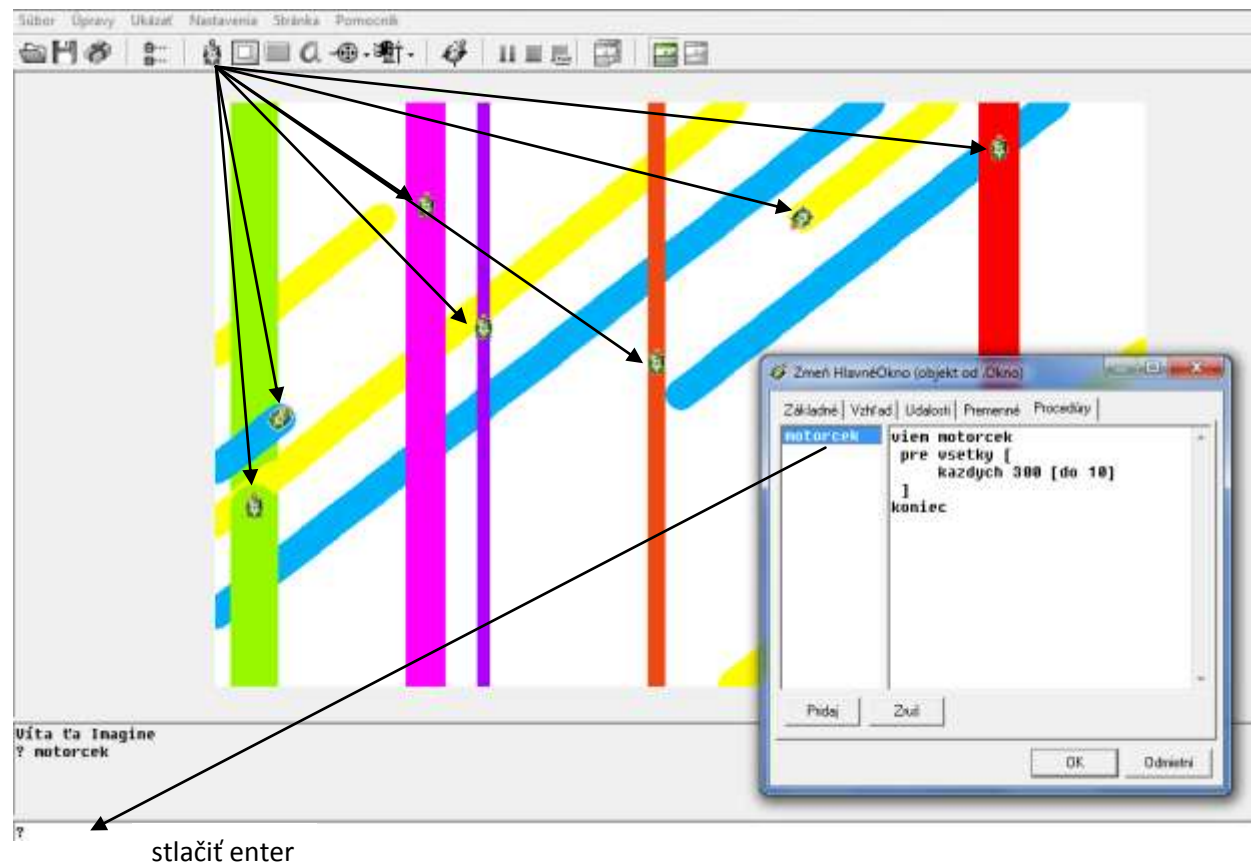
Súbor Úpravy Ukázať Nastavenia Stránka Pomocník

Zmeň HlavnéOkno (objekt od .Okno)

Základné Vzhľad Udalosti Premenné Procedúry

motorcek

viem motorcek
 pre vsetky [
 kazdych 300 [do 10]
 ]
koniec

Pridaj Zruš

OK Odmietni

Víta ťa Imagine
? motorcek

?

stlačiť enter